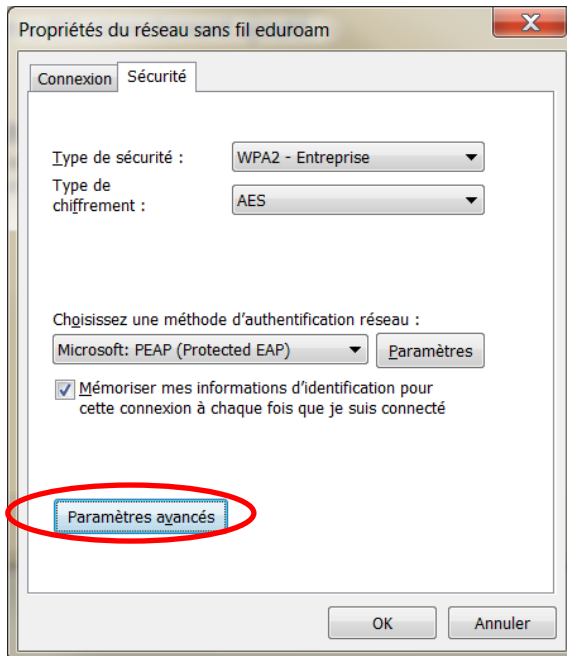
Propriétés du réseau sans fil eduroam

Connexion Sécurité

Type de sécurité : WPA2 - Entreprise

Type de chiffrement : AES

Choisissez une méthode d'authentification réseau :

Microsoft: PEAP (Protected EAP) Paramètres

Mémoriser mes informations d'identification pour cette connexion à chaque fois que je suis connecté

Paramètres avancés

OK Annuler